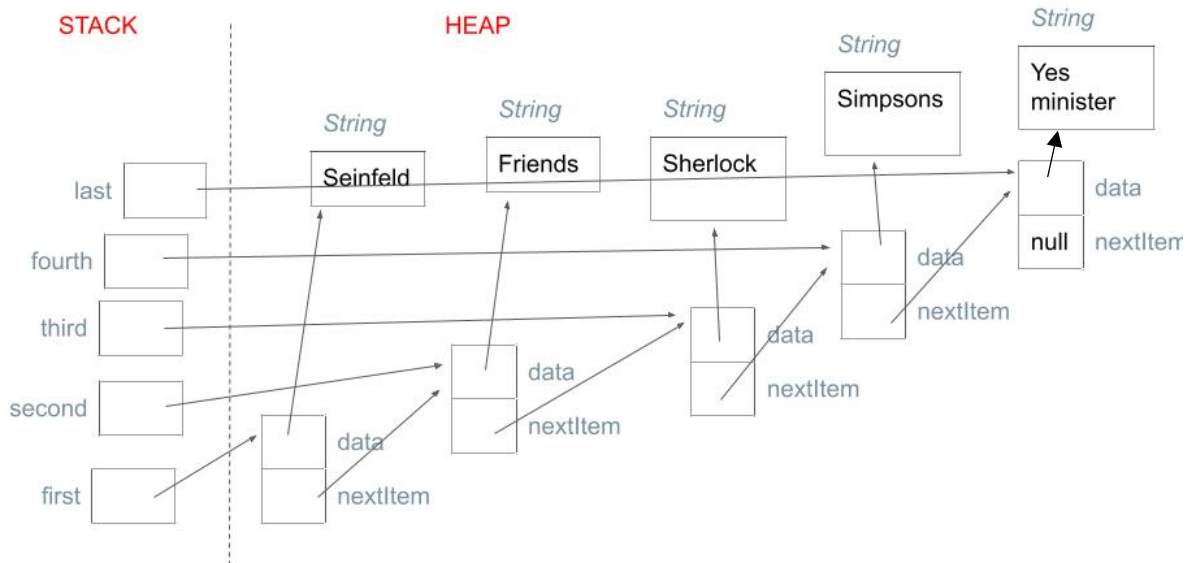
STACK

HEAP

String
Yes minister

String
Simpsons

String
Seinfeld

String
Friends

String
Sherlock

last

fourth

third

second

first

data

nextItem

data

nextItem

data

nextItem

data

nextItem

data

null

nextItem